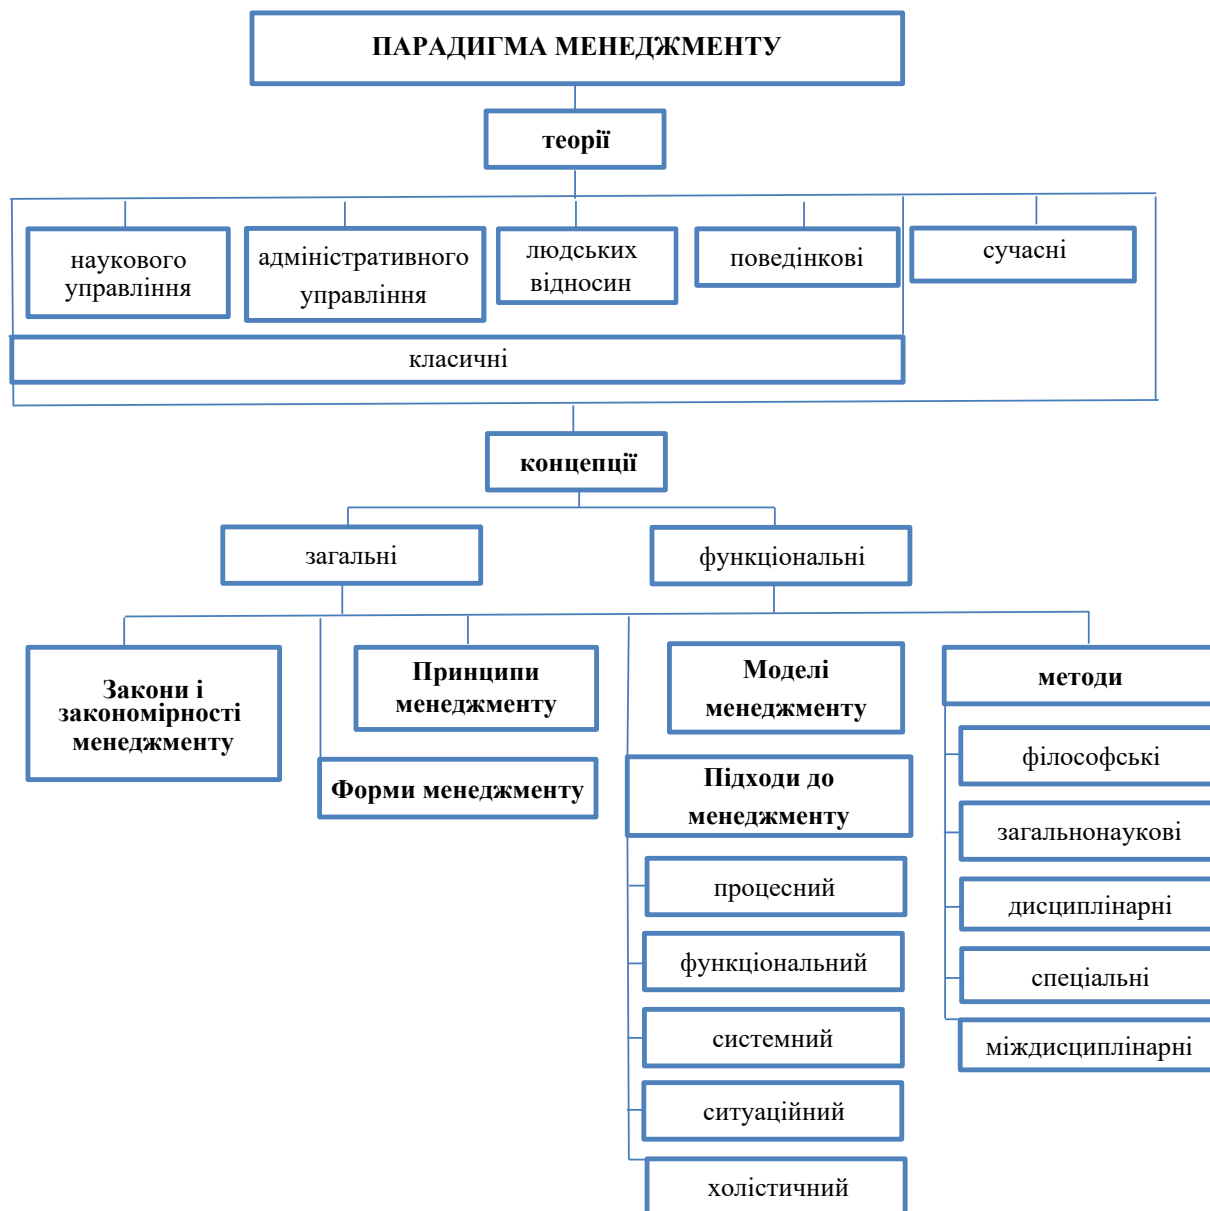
ПАРАДИГМА МЕНЕДЖМЕНТУ

теорії

наукового управління

адміністративного управління

людських відносин

поведінкові

сучасні

класичні

концепції

загальні

функціональні

Закони і закономірності менеджменту

Принципи менеджменту

Форми менеджменту

Моделі менеджменту

Підходи до менеджменту

процесний

функціональний

системний

ситуаційний

холістичний

методи

філософські

загальнонаукові

дисциплінарні

спеціальні

міждисциплінарні